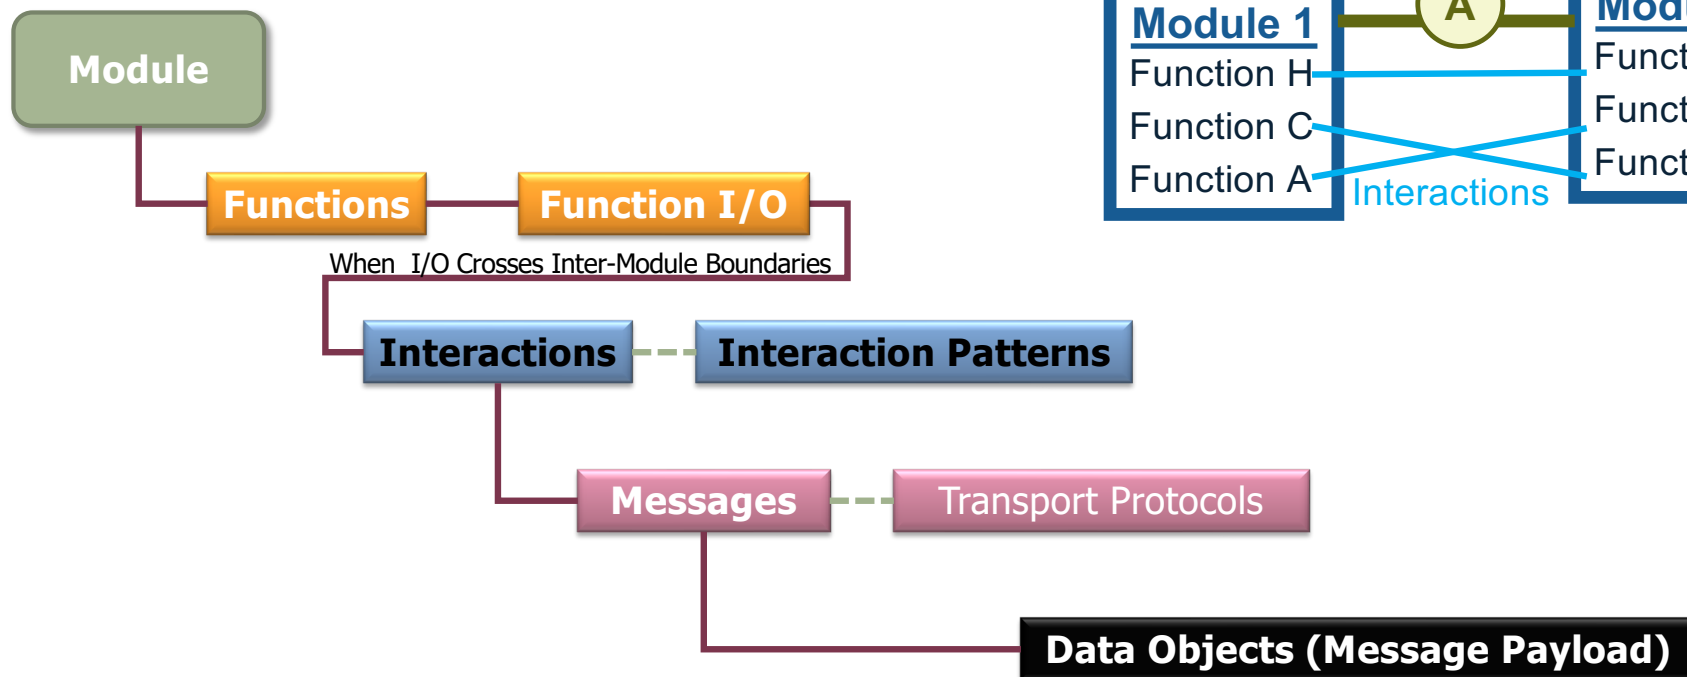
Module 1
Function H
Function C
Function A
A
Mod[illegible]
Funct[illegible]
Funct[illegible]
Funct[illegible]
Interactions

Module

Functions

Function I/O

When I/O Crosses Inter-Module Boundaries

Interactions

Interaction Patterns

Messages

Transport Protocols

Data Objects (Message Payload)